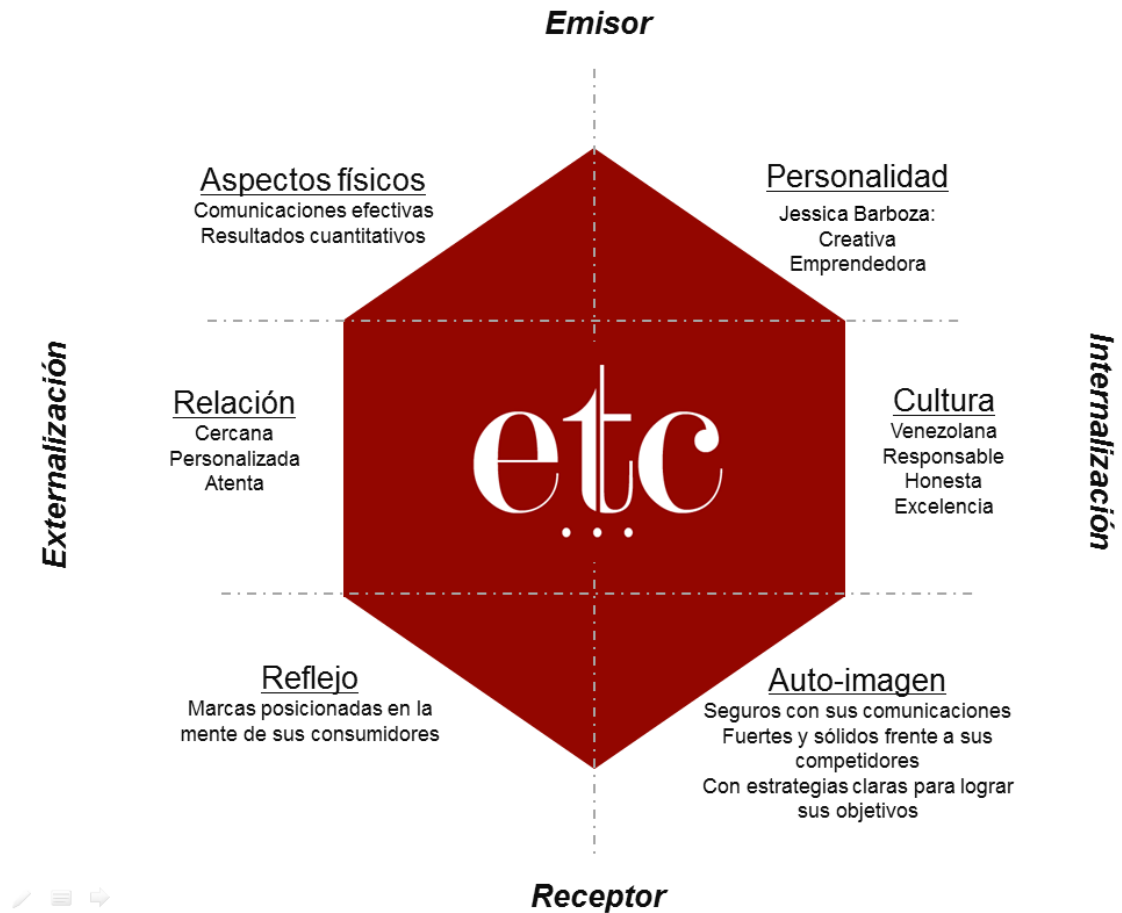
Emisor

Aspectos físicos
Comunicaciones efectivas
Resultados cuantitativos

Personalidad
Jessica Barboza:
Creativa
Emprendedora

Externalización

Relación
Cercana
Personalizada
Atenta

etc
...

Cultura
Venezolana
Responsable
Honesta
Excelencia

Internalización

Reflejo
Marcas posicionadas en la mente de sus consumidores

Auto-imagen
Seguros con sus comunicaciones
Fuertes y sólidos frente a sus competidores
Con estrategias claras para lograr sus objetivos

Receptor